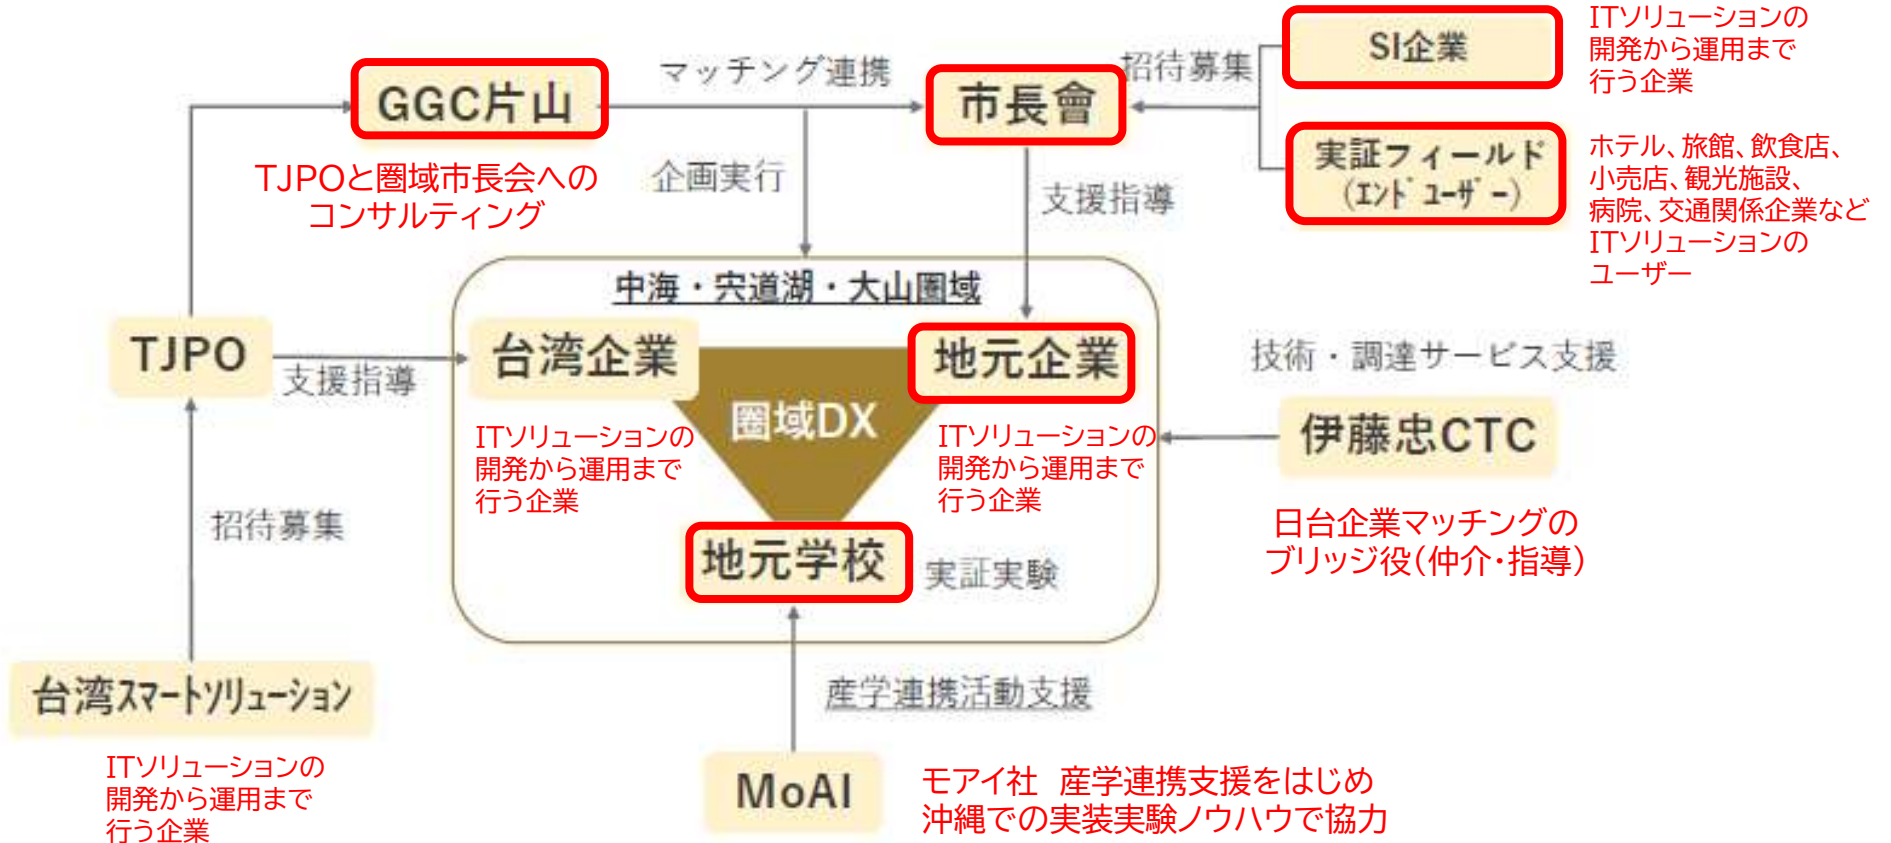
GGC片山

マッチング連携

市長會

招待募集

SI企業

ITソリューションの開発から運用まで行う企業

実証フィールド
(ｴﾝﾄﾞ ﾕｰｻﾞｰ)

ホテル、旅館、飲食店、小売店、観光施設、病院、交通関係企業などITソリューションのユーザー

TJPOと圏域市長会へのコンサルティング

企画実行

支援指導

中海・宍道湖・大山圏域

TJPO

支援指導

台湾企業

地元企業

技術・調達サービス支援

圏域DX

ITソリューションの開発から運用まで行う企業

ITソリューションの開発から運用まで行う企業

伊藤忠CTC

招待募集

日台企業マッチングのブリッジ役(仲介･指導)

地元学校

実証実験

台湾ｽﾏｰﾄｿﾘｭｰｼｮﾝ

産学連携活動支援

ITソリューションの開発から運用まで行う企業

MoAI

モアイ社 産学連携支援をはじめ沖縄での実装実験ノウハウで協力